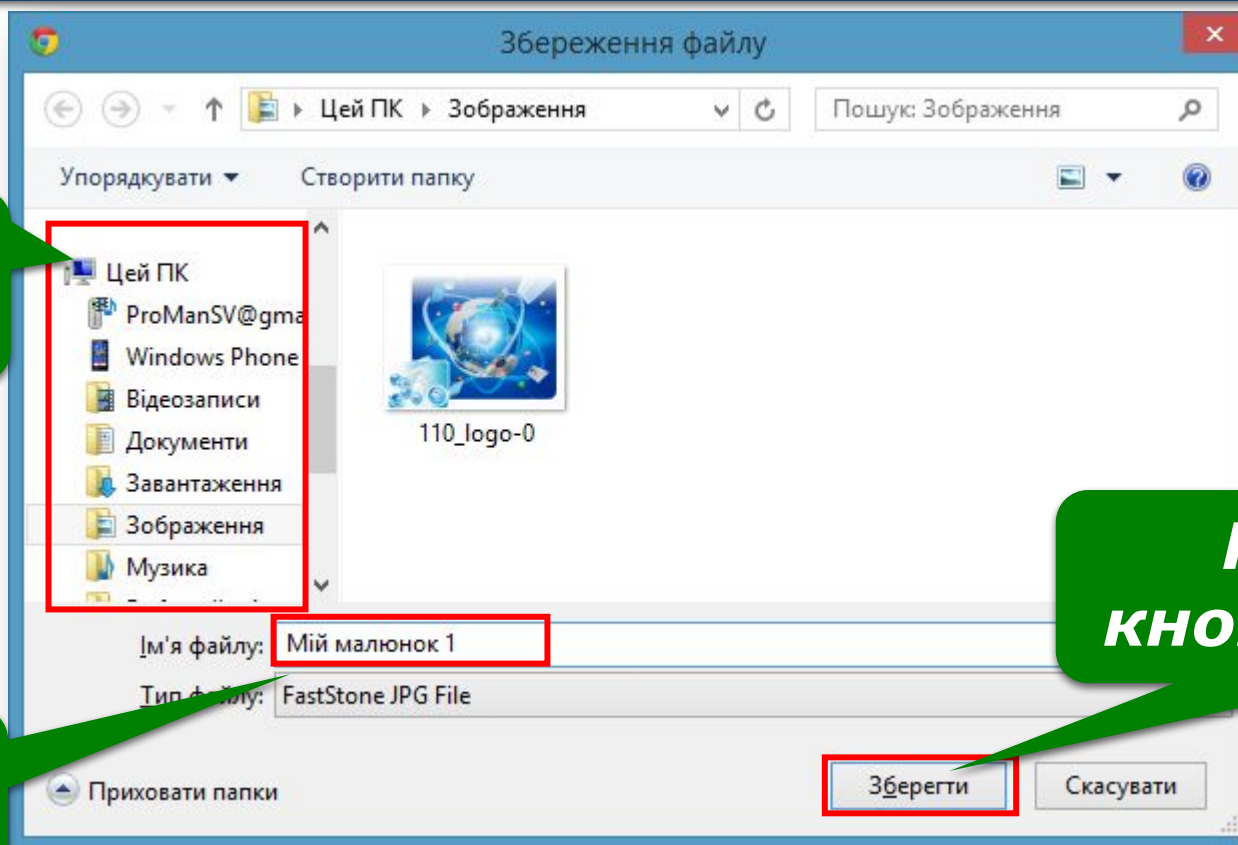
Збереження файлу

Цей ПК ▸ Зображення

Пошук: Зображення

Упорядкувати ▾ Створити папку

Цей ПК
ProManSV@gma
Windows Phone
Відеозаписи
Документи
Завантаження
Зображення
Музика

110_logo-0

Ім'я файлу: Мій малюнок 1

Тип файлу: FastStone JPG File

Приховати папки

Зберегти Скасувати

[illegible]
кно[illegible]